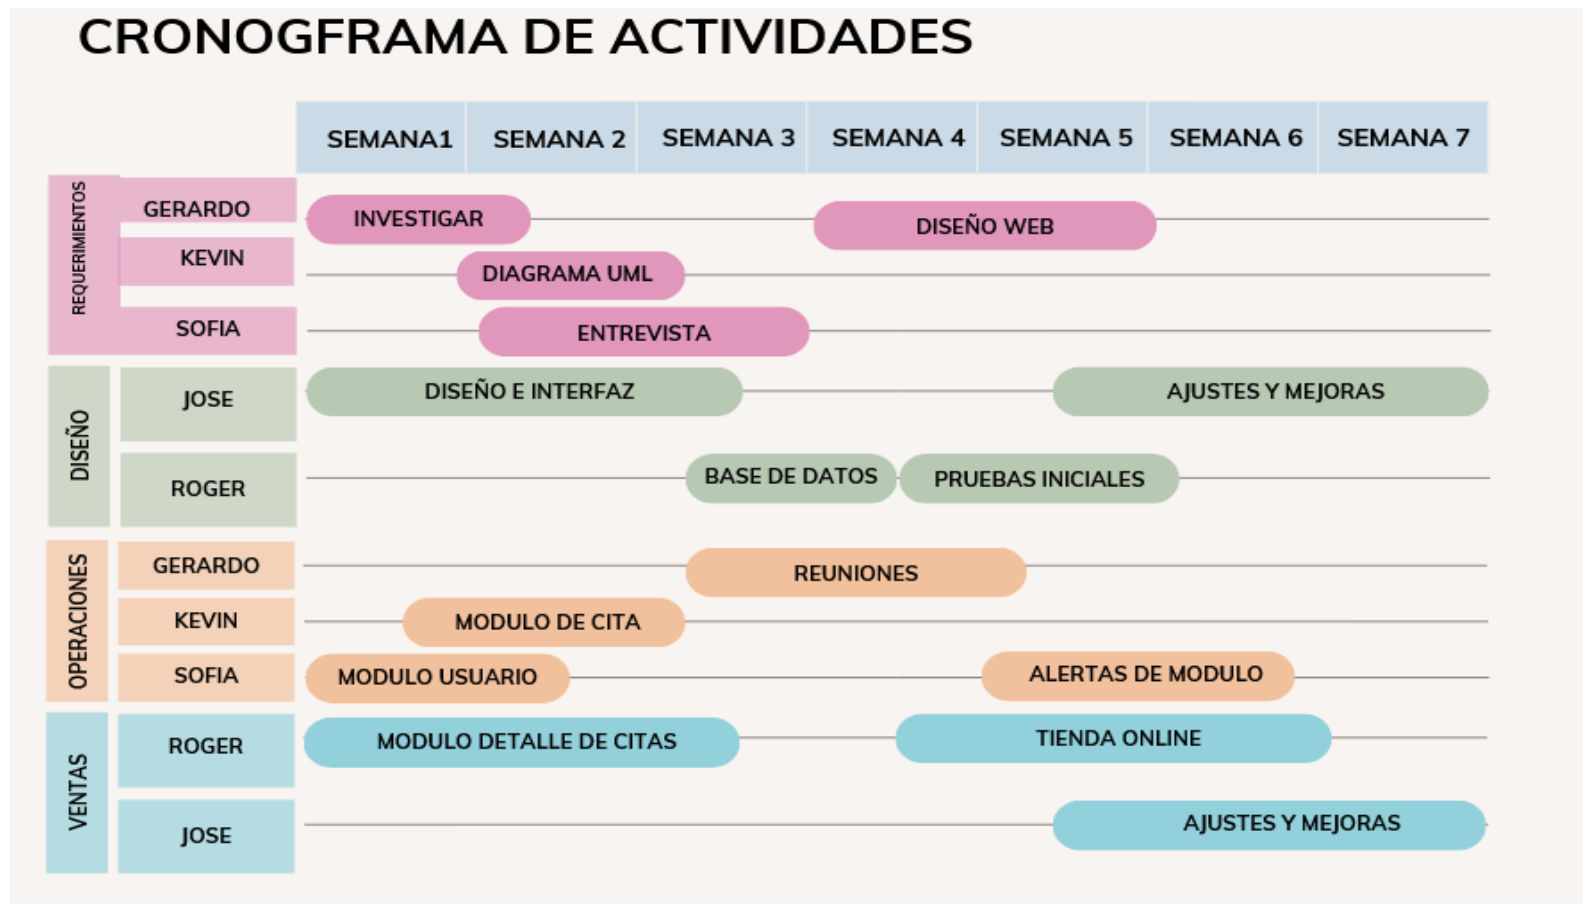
CRONOGFRAMA DE ACTIVIDADES

| | | SEMANA1 | SEMANA 2 | SEMANA 3 | SEMANA 4 | SEMANA 5 | SEMANA 6 | SEMANA 7 |
|---|---|---|---|---|---|---|---|---|
| REQUERIMIENTOS | GERARDO | INVESTIGAR | | | DISEÑO WEB | | | |
| | KEVIN | | DIAGRAMA UML | | | | | |
| | SOFIA | | ENTREVISTA | | | | | |
| DISEÑO | JOSE | DISEÑO E INTERFAZ | | | | AJUSTES Y MEJORAS | | |
| | ROGER | | | BASE DE DATOS | PRUEBAS INICIALES | | | |
| OPERACIONES | GERARDO | | | REUNIONES | | | | |
| | KEVIN | | MODULO DE CITA | | | | | |
| | SOFIA | MODULO USUARIO | | | | ALERTAS DE MODULO | | |
| VENTAS | ROGER | MODULO DETALLE DE CITAS | | | TIENDA ONLINE | | | |
| | JOSE | | | | | AJUSTES Y MEJORAS | | |